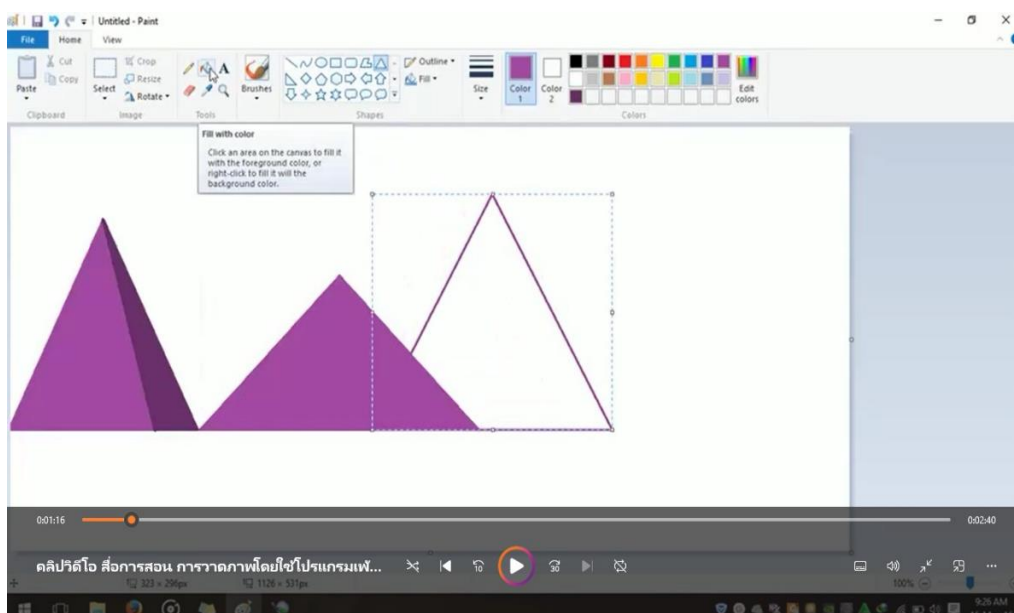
Untitled - Paint

File Home View

Cut
Copy
Paste
Clipboard

Crop
Resize
Select
Rotate
Image

Tools

Brushes

Outline
Fill
Shapes

Size

Color 1
Color 2

Edit colors
Colors

Fill with color

Click an area on the canvas to fill it with the foreground color, or right-click to fill it with the background color.

0:01:16

0:02:40

คลิปวิดีโอ สื่อการสอน การวาดภาพโดยใช้โปรแกรมเพ้...

10

30

323 × 296px

1126 × 531px

100%

9:26 AM